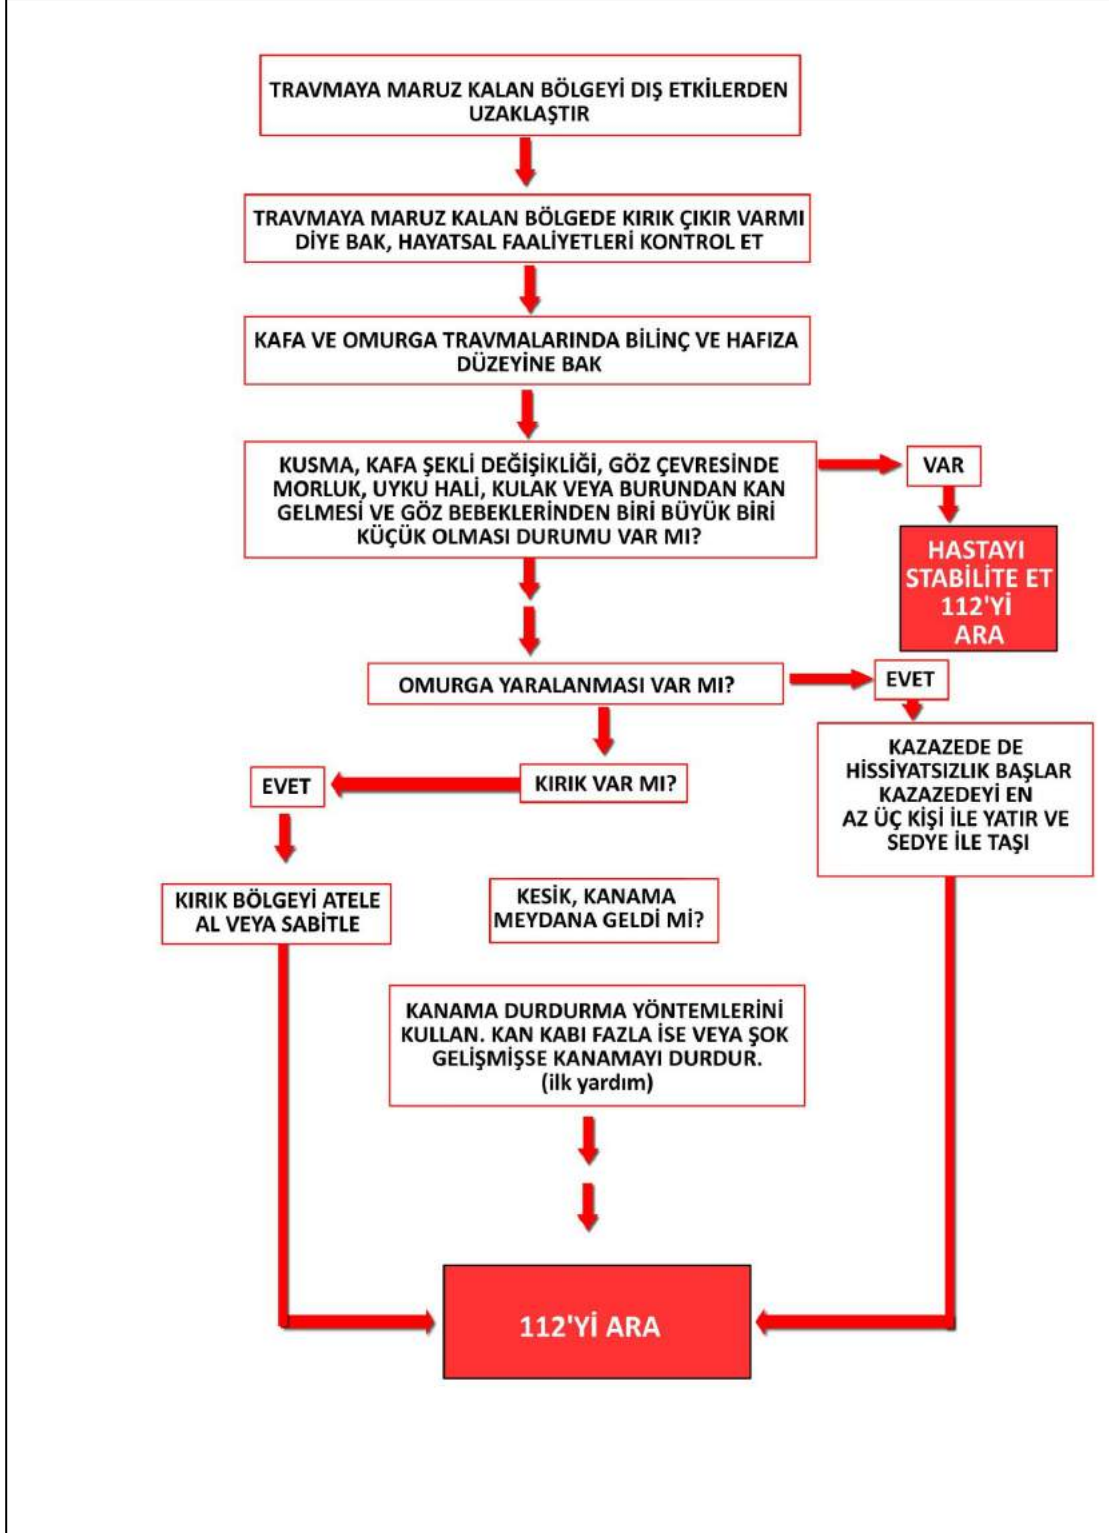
TRAVMAYA MARUZ KALAN BÖLGEYİ DIŞ ETKİLERDEN UZAKLAŞTIR

TRAVMAYA MARUZ KALAN BÖLGEDE KIRIK ÇIKIR VARMI DİYE BAK, HAYATSAL FAALİYETLERİ KONTROL ET

KAFA VE OMURGA TRAVMALARINDA BİLİNÇ VE HAFIZA DÜZEYİNE BAK

KUSMA, KAFA ŞEKLİ DEĞİŞİKLİĞİ, GÖZ ÇEVRESİNDE MORLUK, UYKU HALİ, KULAK VEYA BURUNDAN KAN GELMESİ VE GÖZ BEBEKLERİNDEN BİRİ BÜYÜK BİRİ KÜÇÜK OLMASI DURUMU VAR MI?

VAR

HASTAYI STABİLİTE ET 112'Yİ ARA

OMURGA YARALANMASI VAR MI?

EVET

KAZAZEDE DE HİSSİYATSIZLIK BAŞLAR KAZAZEDEYİ EN AZ ÜÇ KİŞİ İLE YATIR VE SEDYE İLE TAŞI

KIRIK VAR MI?

EVET

KIRIK BÖLGEYİ ATELE AL VEYA SABİTLE

KESİK, KANAMA MEYDANA GELDİ Mİ?

KANAMA DURDURMA YÖNTEMLERİNİ KULLAN. KAN KABI FAZLA İSE VEYA ŞOK GELİŞMİŞSE KANAMAYI DURDUR. (ilk yardım)

112'Yİ ARA